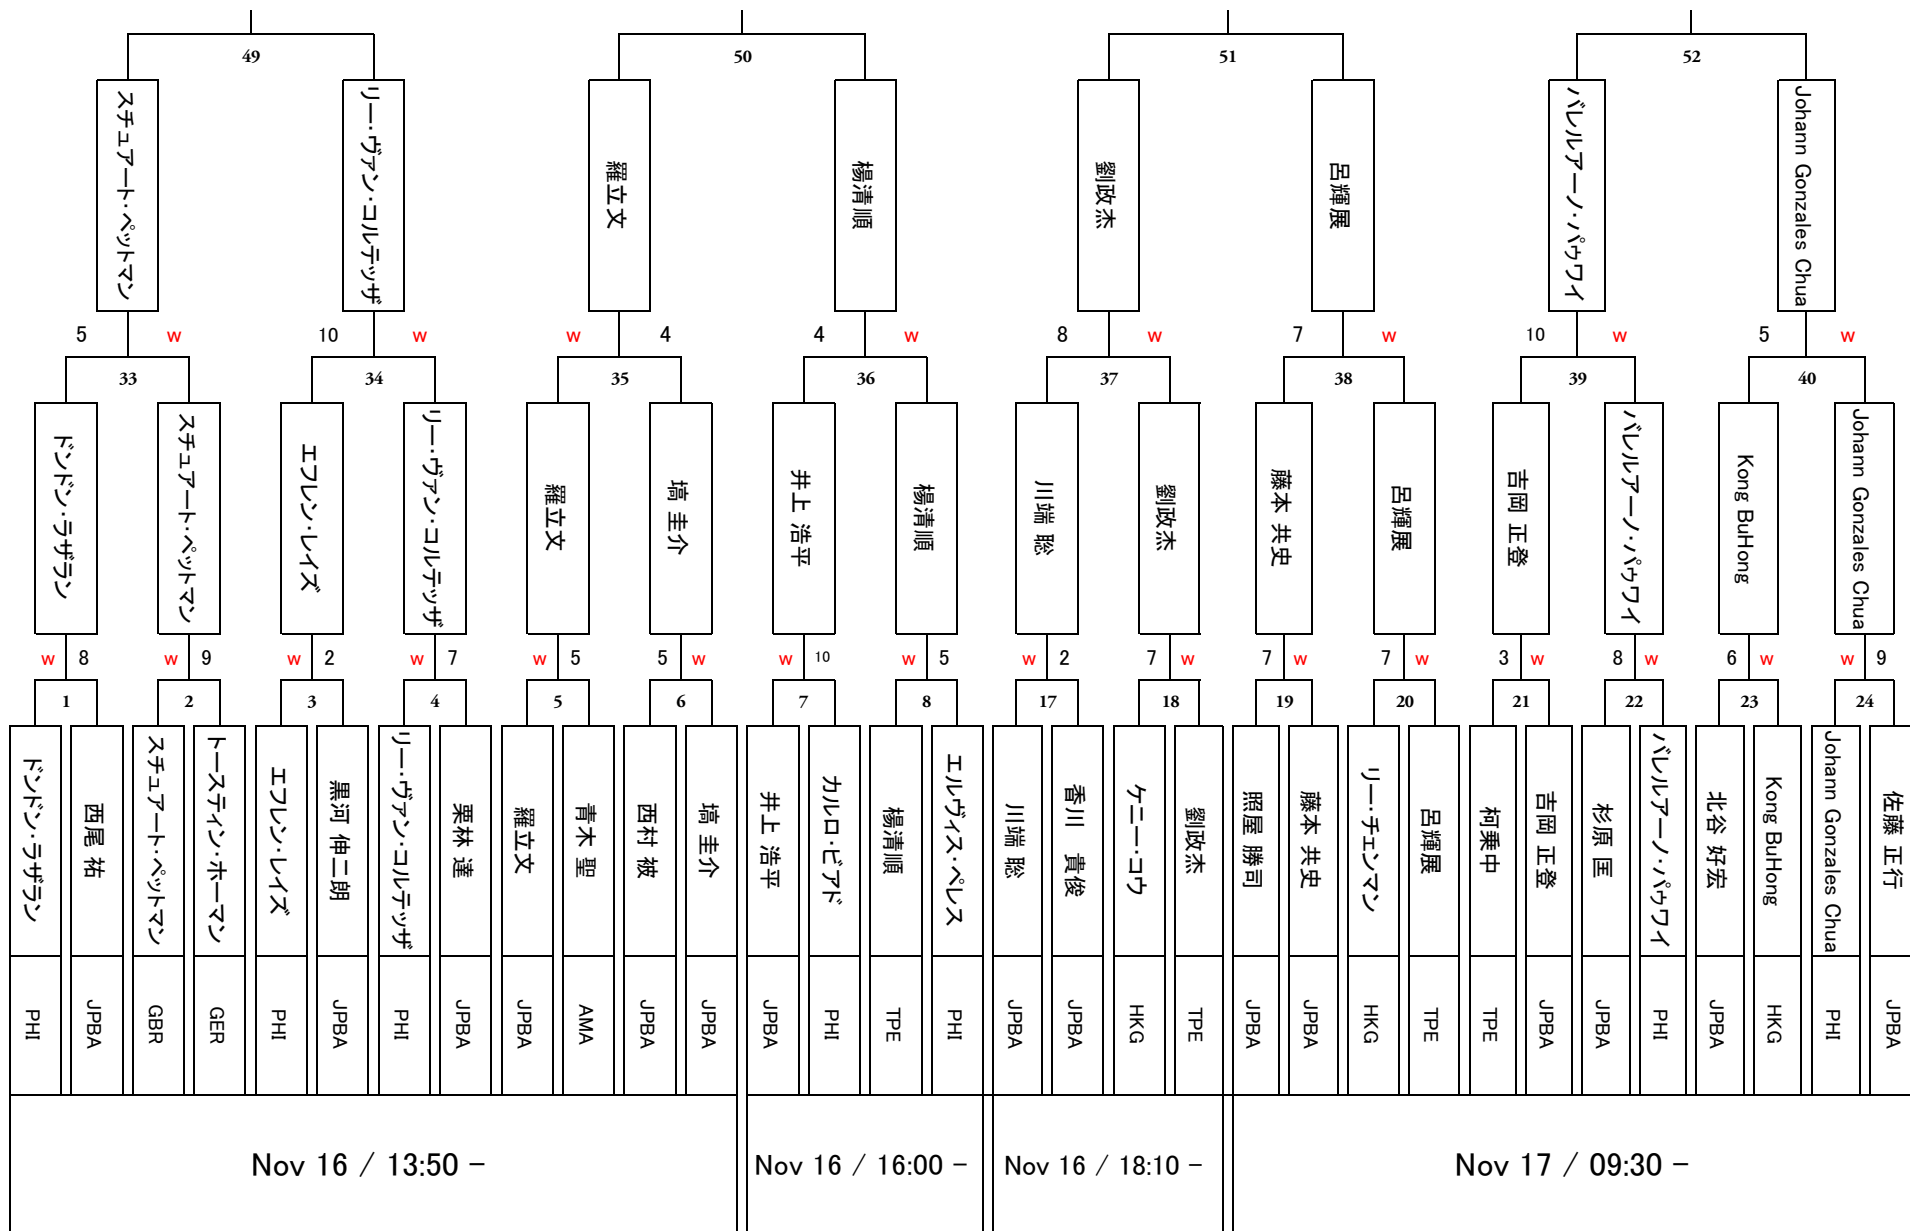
49
スチュアート・ペットマン
リー・ヴァン・コルテッザ
5 w 10 w

50
羅立文
楊清順
w 4 4 w

51
劉政杰
呂輝展
8 w 7 w

52
バレルアーノ・パウワイ
Johann Gonzales Chua
10 w 5 w

33
ドンドン・ラザラン
スチュアート・ペットマン
w 8 w 9

34
エフレン・レイズ
リー・ヴァン・コルテッザ
w 2 w 7

35
羅立文
塙 圭介
w 5 5 w

36
井上 浩平
楊清順
w 10 w 5

37
川端 聡
劉政杰
w 2 7 w

38
藤本 共史
呂輝展
7 w 7 w

39
吉岡 正登
バレルアーノ・パウワイ
3 w 8 w

40
Kong BuHong
Johann Gonzales Chua
6 w w 9

1
ドンドン・ラザラン PHI
西尾 祐 JPBA

2
スチュアート・ペットマン GBR
トースティン・ホーマン GER

3
エフレン・レイズ PHI
黒河 伸二朗 JPBA

4
リー・ヴァン・コルテッザ PHI
栗林 達 JPBA

5
羅立文 JPBA
青木 聖 AMA

6
西村 被 JPBA
塙 圭介 JPBA

7
井上 浩平 JPBA
カルロ・ビアド PHI

8
楊清順 TPE
エルヴィス・ペレス PHI

17
川端 聡 JPBA
香川 貴俊 JPBA

18
ケニー・コウ HKG
劉政杰 TPE

19
照屋 勝司 JPBA
藤本 共史 JPBA

20
リー・チェンマン HKG
呂輝展 TPE

21
柯秉中 TPE
吉岡 正登 JPBA

22
杉原 匡 JPBA
バレルアーノ・パウワイ PHI

23
北谷 好宏 JPBA
Kong BuHong HKG

24
Johann Gonzales Chua PHI
佐藤 正行 JPBA

Nov 16 / 13:50 –
Nov 16 / 16:00 –
Nov 16 / 18:10 –
Nov 17 / 09:30 –